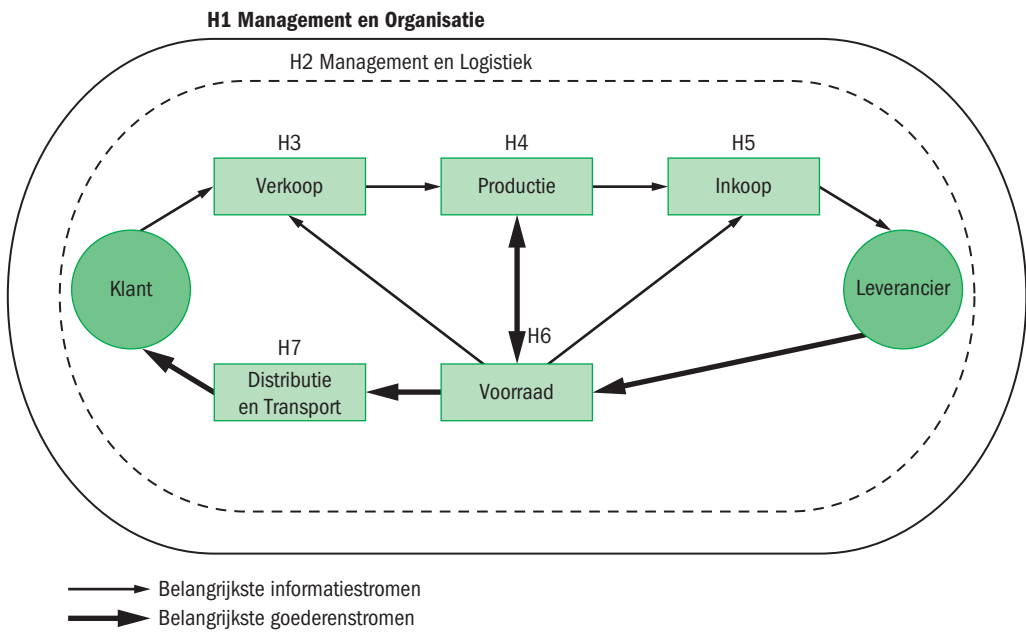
H1 Management en Organisatie

H2 Management en Logistiek

H3
Verkoop

H4
Productie

H5
Inkoop

Klant

Leverancier

H6

H7
Distributie en Transport

Voorraad

Belangrijkste informatiestromen
Belangrijkste goederenstromen